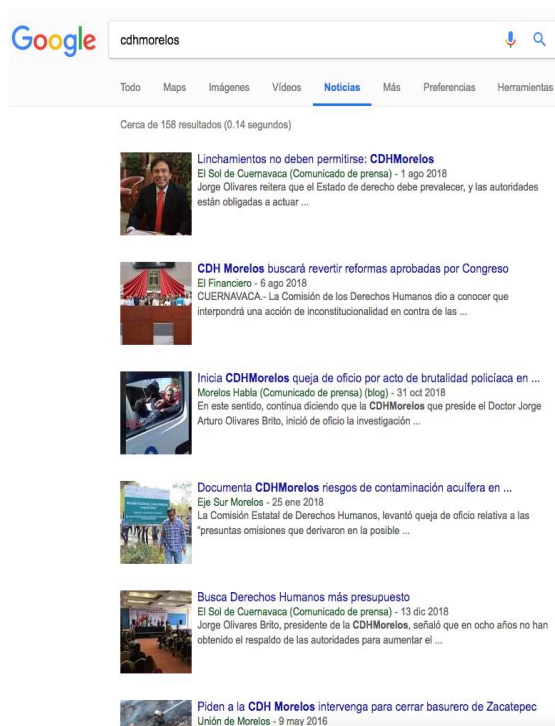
Google

cdhmorelos

Todo Maps Imágenes Videos Noticias Más Preferencias Herramientas

Cerca de 158 resultados (0.14 segundos)

Linchamientos no deben permitirse: CDHMorelos
El Sol de Cuernavaca (Comunicado de prensa) - 1 ago 2018
Jorge Olivares reitera que el Estado de derecho debe prevalecer, y las autoridades están obligadas a actuar ...

CDH Morelos buscará revertir reformas aprobadas por Congreso
El Financiero - 6 ago 2018
CUERNAVACA.- La Comisión de los Derechos Humanos dio a conocer que interpondrá una acción de inconstitucionalidad en contra de las ...

Inicia CDHMorelos queja de oficio por acto de brutalidad policíaca en ...
Morelos Habla (Comunicado de prensa) (blog) - 31 oct 2018
En este sentido, continua diciendo que la CDHMorelos que preside el Doctor Jorge Arturo Olivares Brito, inició de oficio la investigación ...

Documenta CDHMorelos riesgos de contaminación acuífera en ...
Eje Sur Morelos - 25 ene 2018
La Comisión Estatal de Derechos Humanos, levantó queja de oficio relativa a las "presuntas omisiones que derivaron en la posible ...

Busca Derechos Humanos más presupuesto
El Sol de Cuernavaca (Comunicado de prensa) - 13 dic 2018
Jorge Olivares Brito, presidente de la CDHMorelos, señaló que en ocho años no han obtenido el respaldo de las autoridades para aumentar el ...

Piden a la CDH Morelos intervenga para cerrar basurero de Zacatepec
Unión de Morelos - 9 may 2016